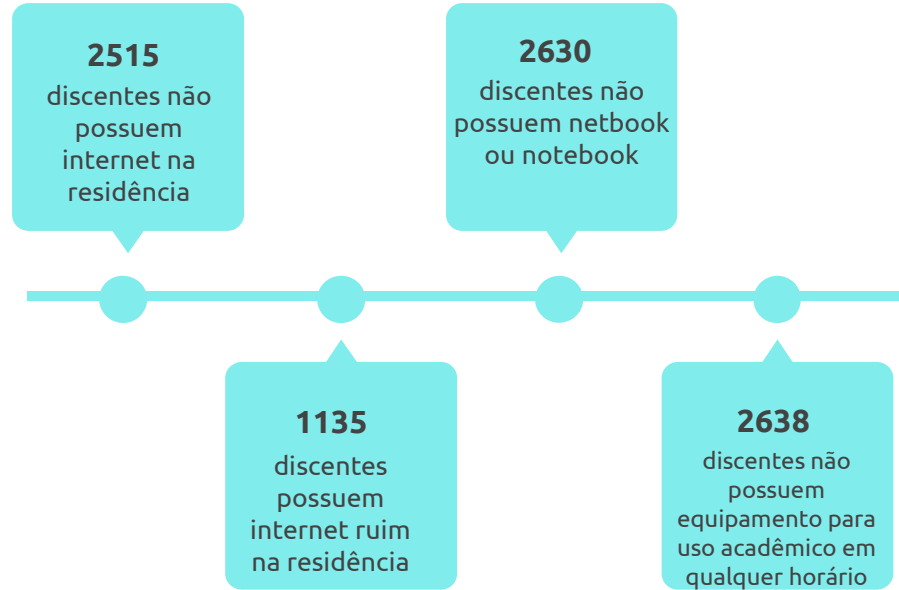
**2515**
discentes não possuem internet na residência

**1135**
discentes possuem internet ruim na residência

**2630**
discentes não possuem netbook ou notebook

**2638**
discentes não possuem equipamento para uso acadêmico em qualquer horário